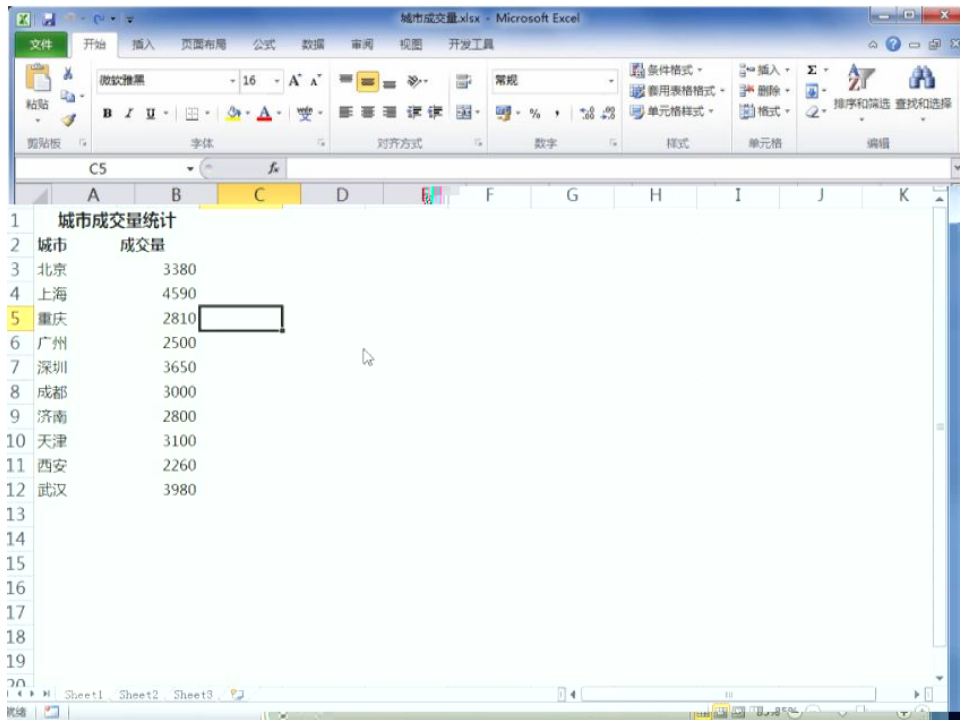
城市成交量.xlsx - Microsoft Excel

文件 开始 插入 页面布局 公式 数据 审阅 视图 开发工具

粘贴 剪贴板 微软雅黑 16 B I U 字体 对齐方式 常规 % , 数字 条件格式 套用表格格式 单元格样式 样式 插入 删除 格式 单元格 Σ 排序和筛选 查找和选择 编辑

C5 $f_x$

| | A | B | C | D | E | F | G | H | I | J | K |
|---|---|---|---|---|---|---|---|---|---|---|---|
| 1 | 城市成交量统计 | | | | | | | | | | |
| 2 | 城市 | 成交量 | | | | | | | | | |
| 3 | 北京 | 3380 | | | | | | | | | |
| 4 | 上海 | 4590 | | | | | | | | | |
| 5 | 重庆 | 2810 | | | | | | | | | |
| 6 | 广州 | 2500 | | | | | | | | | |
| 7 | 深圳 | 3650 | | | | | | | | | |
| 8 | 成都 | 3000 | | | | | | | | | |
| 9 | 济南 | 2800 | | | | | | | | | |
| 10 | 天津 | 3100 | | | | | | | | | |
| 11 | 西安 | 2260 | | | | | | | | | |
| 12 | 武汉 | 3980 | | | | | | | | | |
| 13 | | | | | | | | | | | |
| 14 | | | | | | | | | | | |
| 15 | | | | | | | | | | | |
| 16 | | | | | | | | | | | |
| 17 | | | | | | | | | | | |
| 18 | | | | | | | | | | | |
| 19 | | | | | | | | | | | |
| 20 | | | | | | | | | | | |

Sheet1 Sheet2 Sheet3
就绪 85%